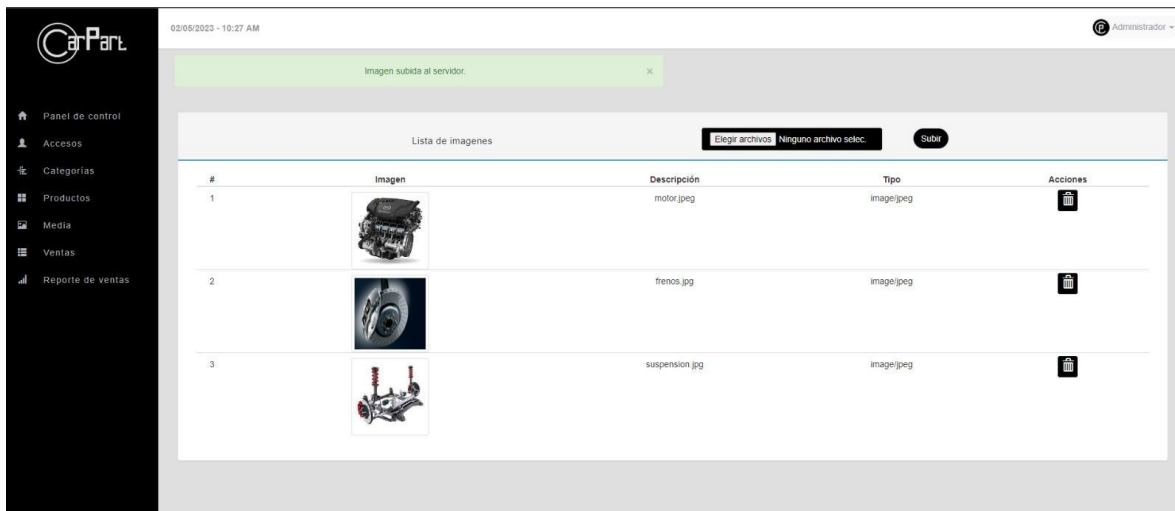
CarPart

02/05/2023 - 10:27 AM

Administrador

Imagen subida al servidor. ×

Panel de control
Accesos
Categorías
Productos
Media
Ventas
Reporte de ventas

Lista de imagenes

Elegir archivos Ninguno archivo selec.

Subir

| # | Imagen | Descripción | Tipo | Acciones |
|---|---|---|---|---|
| 1 | | motor.jpeg | image/jpeg | |
| 2 | | frenos.jpg | image/jpeg | |
| 3 | | suspension.jpg | image/jpeg | |